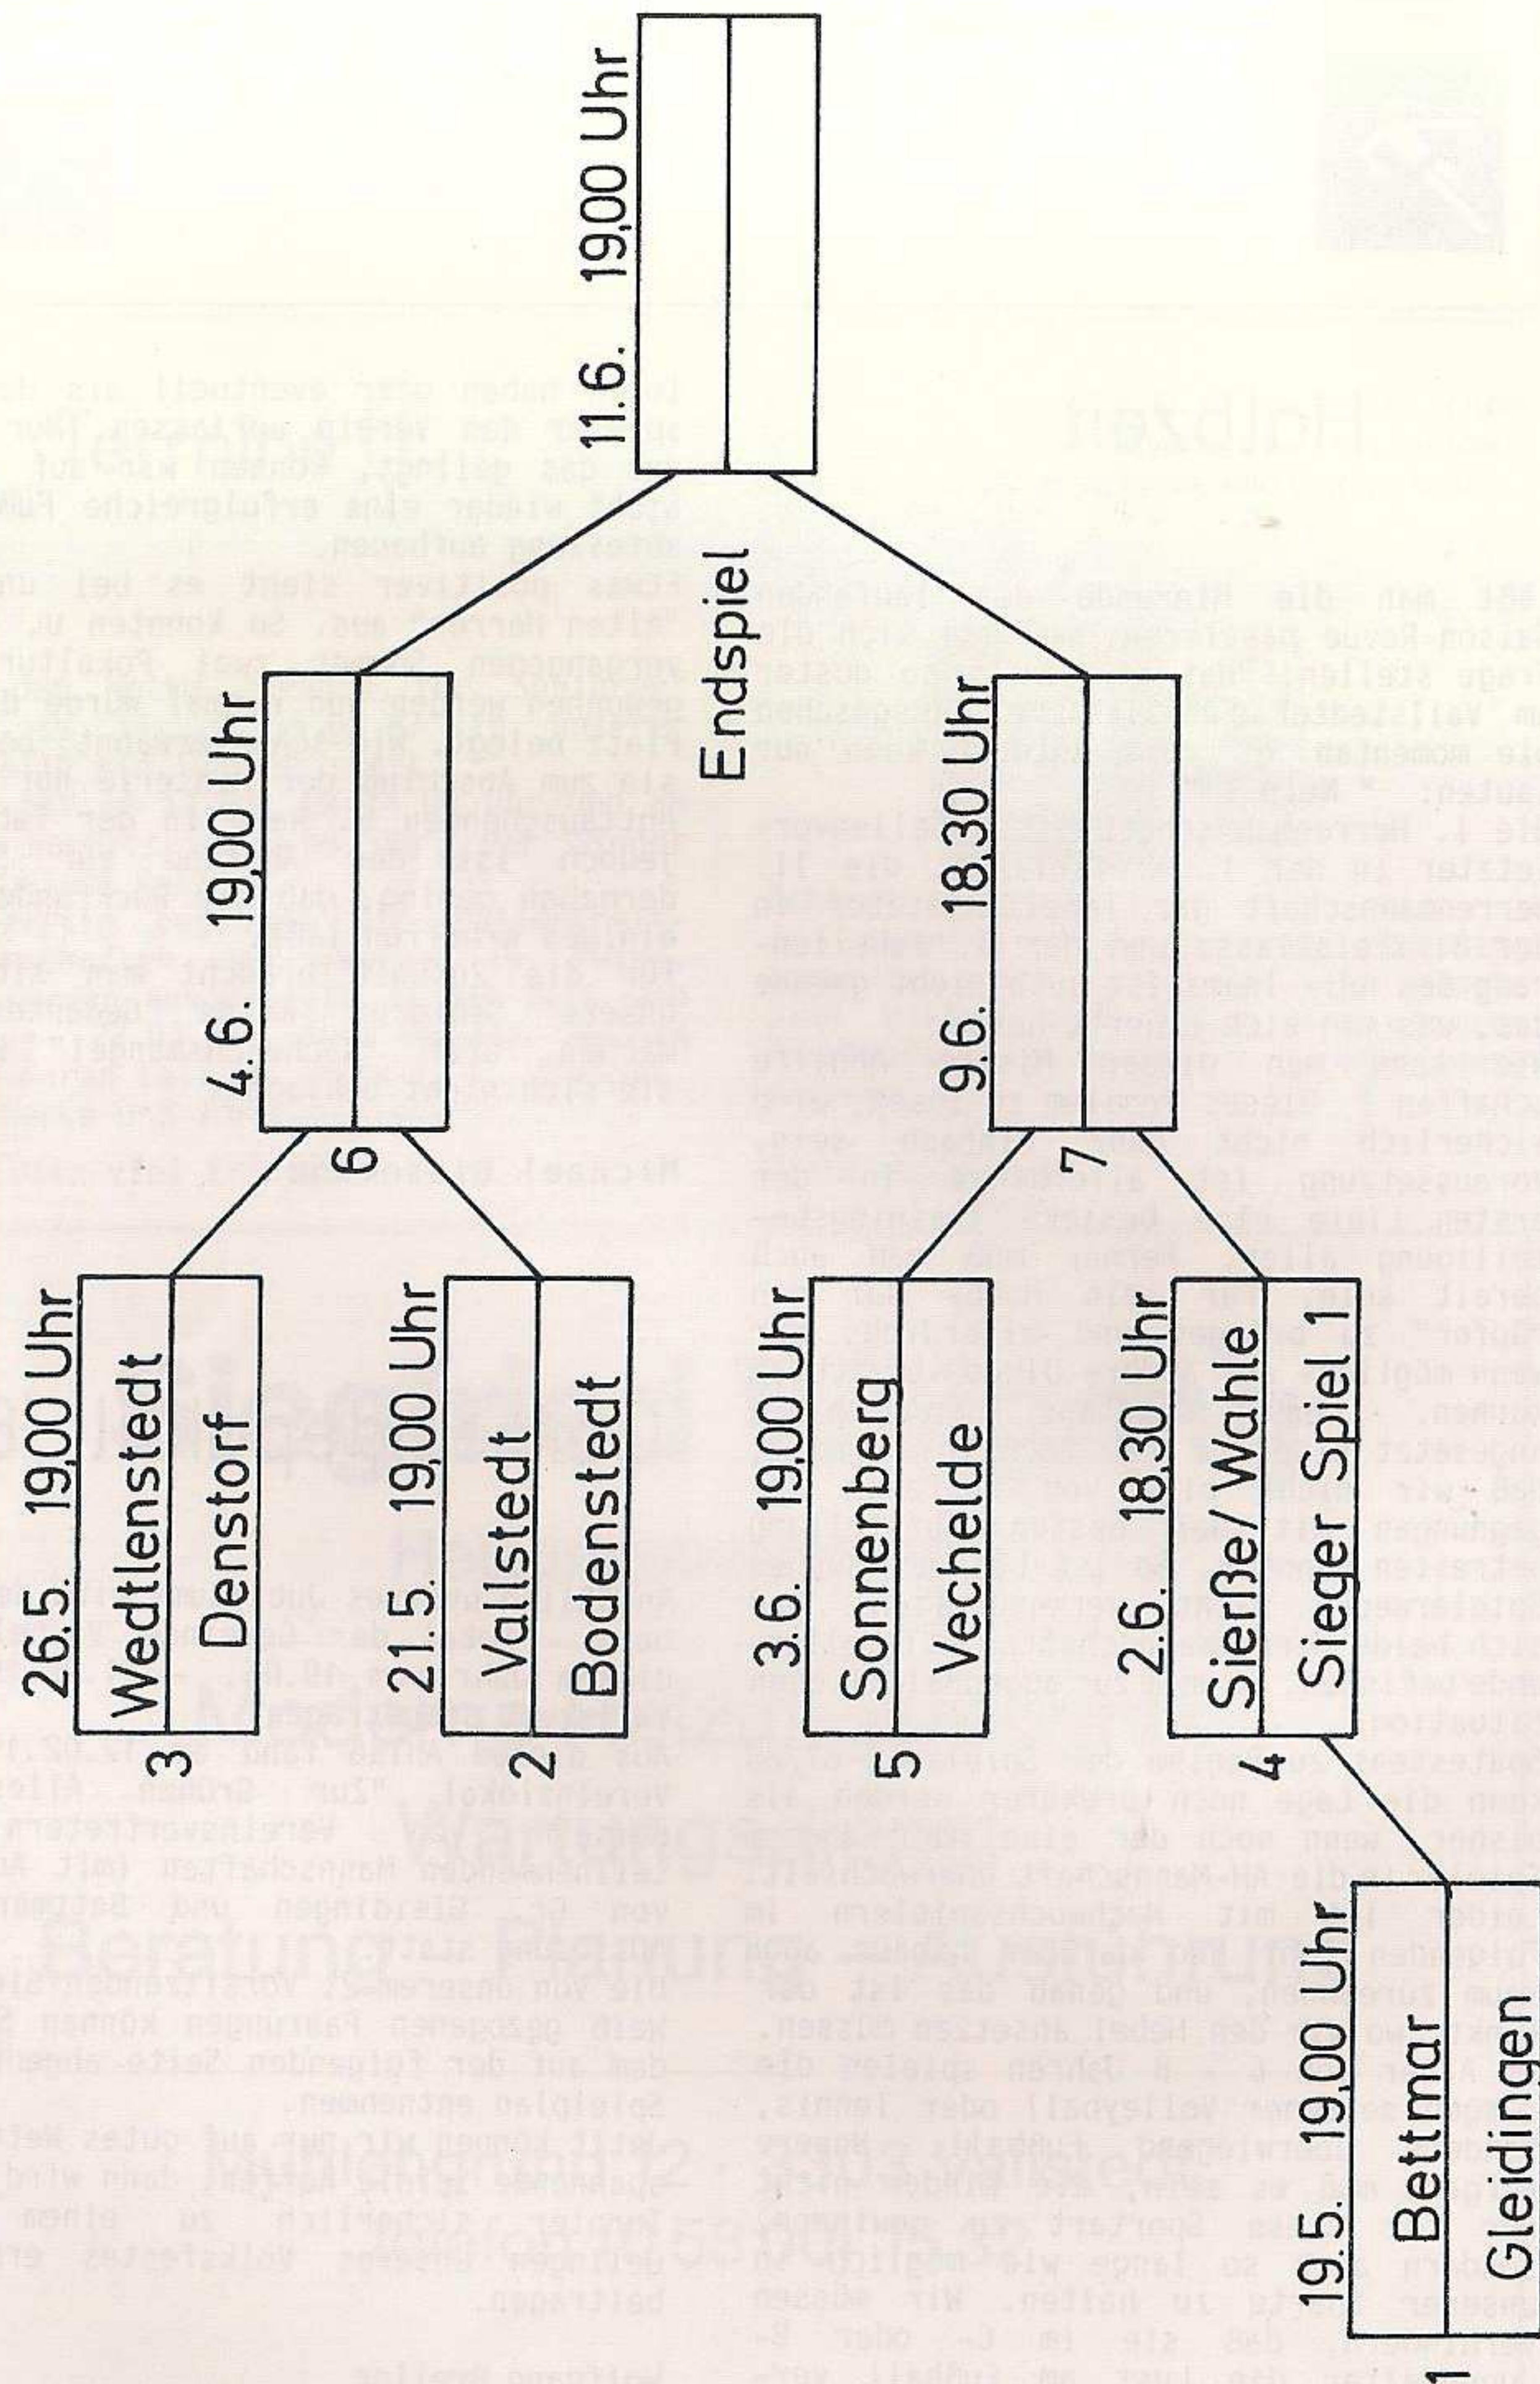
11.6. 19,00 Uhr

Endspiel

4.6. 19,00 Uhr

6

9.6. 18,30 Uhr

7

26.5. 19,00 Uhr

3 Wedtlenstedt

Denstorf

21.5. 19,00 Uhr

2 Vallstedt

Bodenstedt

3.6. 19,00 Uhr

5 Sonnenberg

Vechelde

2.6. 18,30 Uhr

4 Sierße/Wahle

Sieger Spiel 1

19.5. 19,00 Uhr

1 Bettmar

Gleidingen